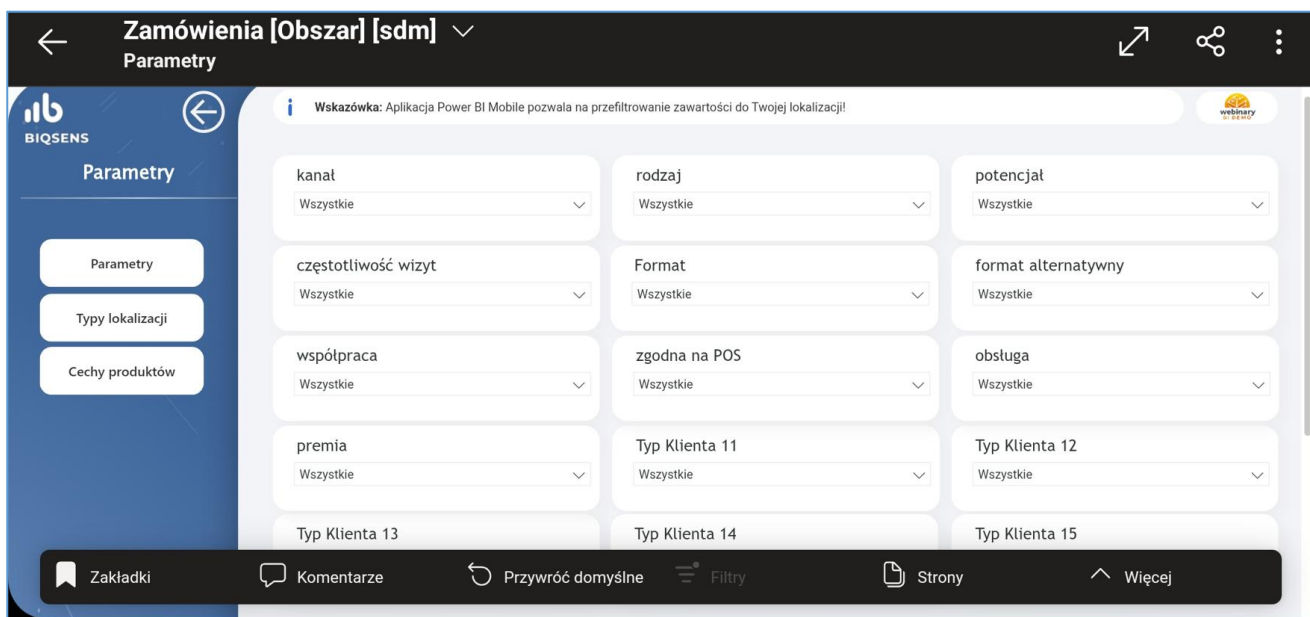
Zamówienia [Obszar] [sdm]
Parametry

BIQSENS
Parametry

Parametry
Typy lokalizacji
Cechy produktów

Wskazówka: Aplikacja Power BI Mobile pozwala na przefiltrowanie zawartości do Twojej lokalizacji!

webinary

kanał
Wszystkie

rodzaj
Wszystkie

potencjał
Wszystkie

częstotliwość wizyt
Wszystkie

Format
Wszystkie

format alternatywny
Wszystkie

współpraca
Wszystkie

zgodna na POS
Wszystkie

obsługa
Wszystkie

premia
Wszystkie

Typ Klienta 11
Wszystkie

Typ Klienta 12
Wszystkie

Typ Klienta 13

Typ Klienta 14

Typ Klienta 15

Zakładki
Komentarze
Przywróć domyślne
Filtry
Strony
Więcej